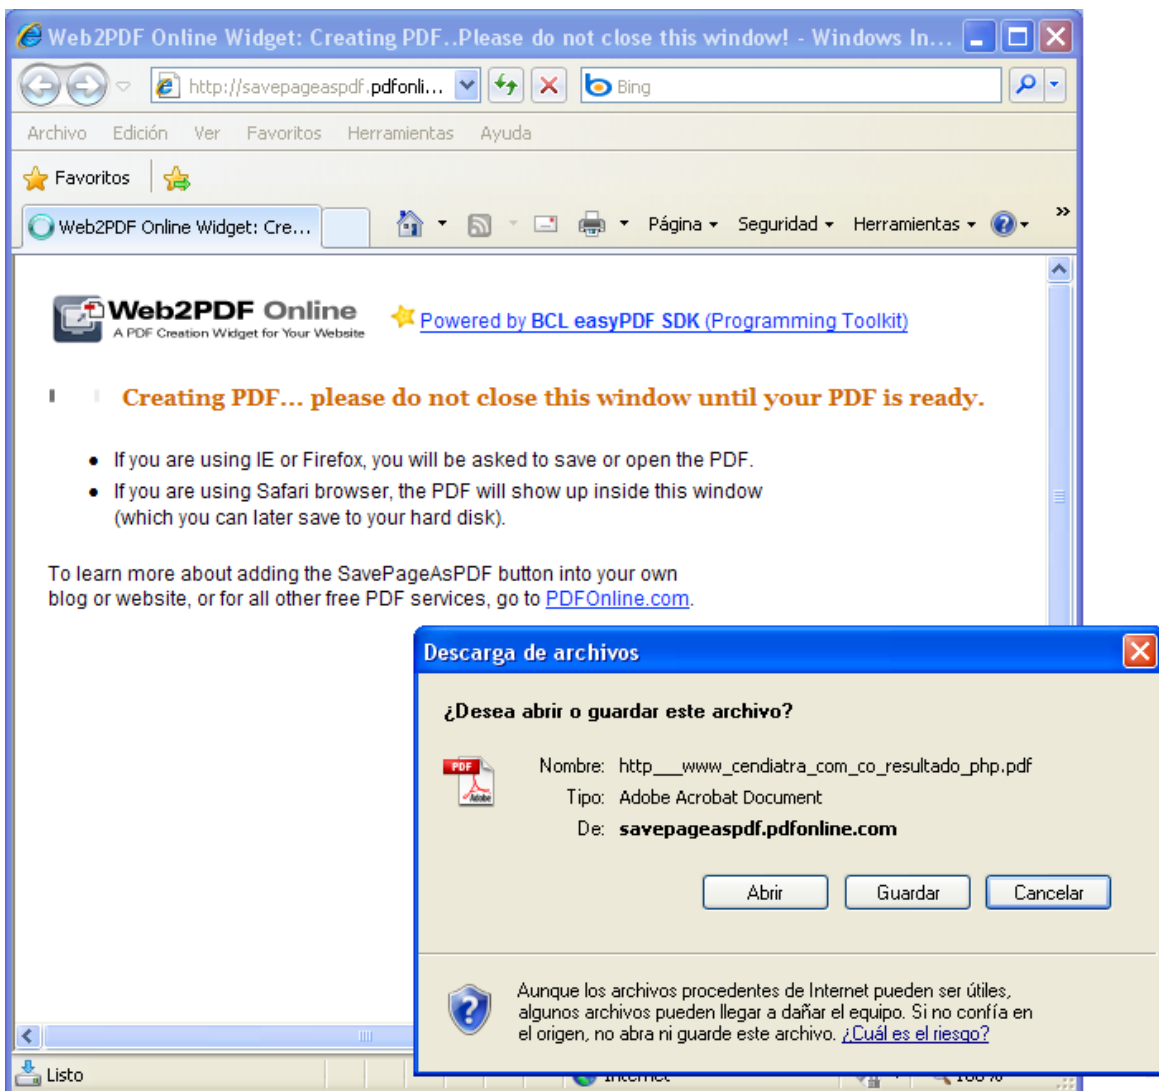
Web2PDF Online Widget: Creating PDF..Please do not close this window! - Windows In...

http://savepageaspdf.pdfonli...

Bing

Archivo Edición Ver Favoritos Herramientas Ayuda

Favoritos

Web2PDF Online Widget: Cre...

Página ▾ Seguridad ▾ Herramientas ▾

Web2PDF Online
A PDF Creation Widget for Your Website

Powered by BCL easyPDF SDK (Programming Toolkit)

Creating PDF... please do not close this window until your PDF is ready.

• If you are using IE or Firefox, you will be asked to save or open the PDF.
• If you are using Safari browser, the PDF will show up inside this window (which you can later save to your hard disk).

To learn more about adding the SavePageAsPDF button into your own blog or website, or for all other free PDF services, go to PDFOnline.com.

Descarga de archivos

¿Desea abrir o guardar este archivo?

PDF
Adobe

Nombre: http___www_cendiatra_com_co_resultado_php.pdf
Tipo: Adobe Acrobat Document
De: savepageaspdf.pdfonline.com

Abrir Guardar Cancelar

Aunque los archivos procedentes de Internet pueden ser útiles, algunos archivos pueden llegar a dañar el equipo. Si no confía en el origen, no abra ni guarde este archivo. ¿Cuál es el riesgo?

Listo

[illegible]